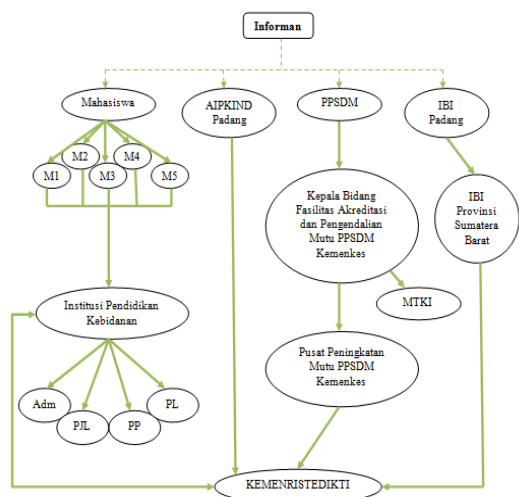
Informan

Mahasiswa

AIPKIND Padang

PPSDM

IBI Padang

M2

M4

M1

M3

M5

Kepala Bidang Fasilitas Akreditasi dan Pengendalian Mutu PPSDM Kemenkes

IBI Provinsi Sumatera Barat

MTKI

Institusi Pendidikan Kebidanan

Pusat Peningkatan Mutu PPSDM Kemenkes

Adm

PL

PJL

PP

KEMENRISTEDIKTI